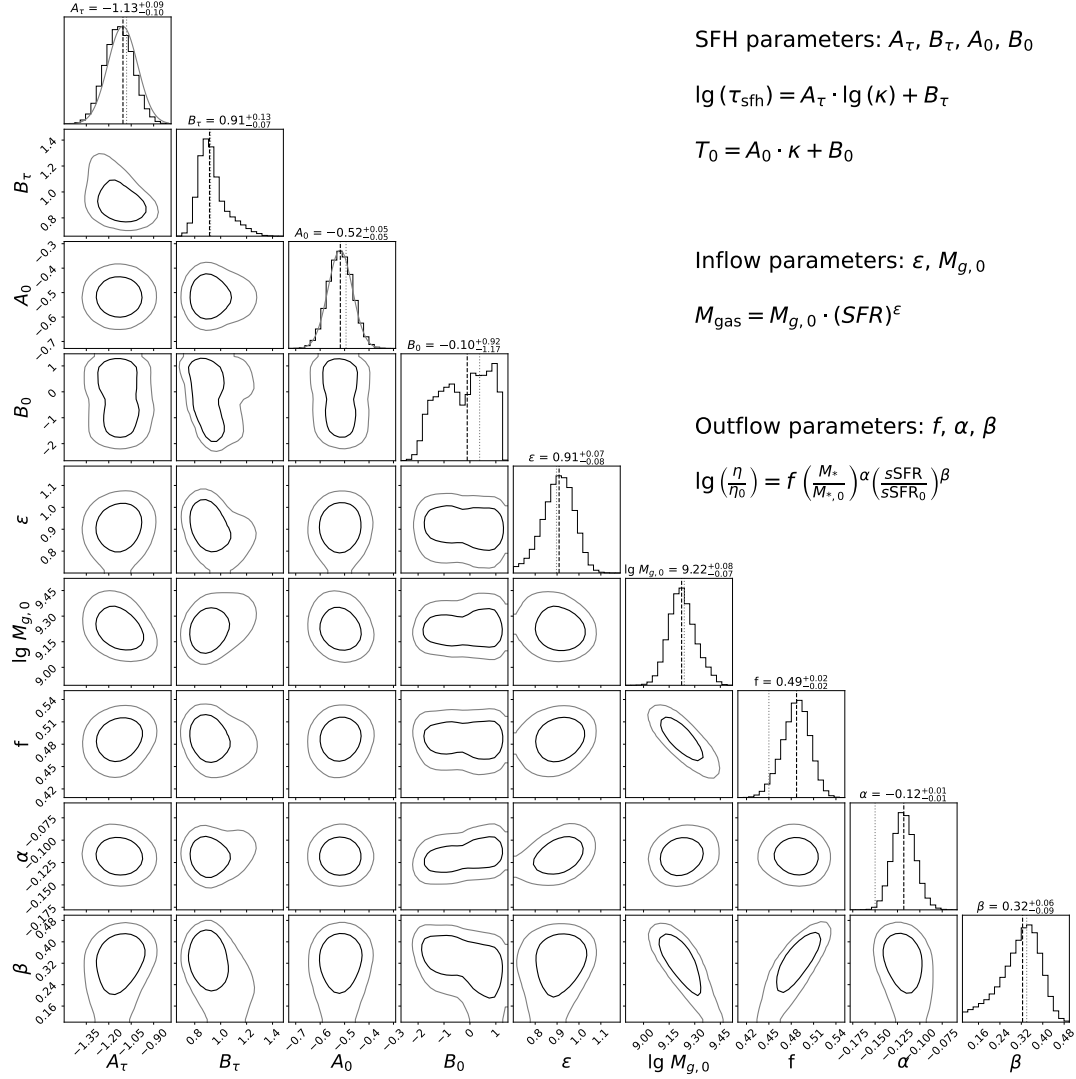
$A_\tau = -1.13^{+0.09}_{-0.10}$

SFH parameters: $A_\tau$, $B_\tau$, $A_0$, $B_0$

$\lg(\tau_{\rm sfh}) = A_\tau \cdot \lg(\kappa) + B_\tau$

$T_0 = A_0 \cdot \kappa + B_0$

$B_\tau = 0.91^{+0.13}_{-0.07}$

$A_0 = -0.52^{+0.05}_{-0.05}$

Inflow parameters: $\varepsilon$, $M_{g,0}$

$M_{\rm gas} = M_{g,0} \cdot (SFR)^\varepsilon$

$B_0 = -0.10^{+0.92}_{-1.17}$

Outflow parameters: $f$, $\alpha$, $\beta$

$\lg\left(\frac{\eta}{\eta_0}\right) = f\left(\frac{M_*}{M_{*,0}}\right)^\alpha \left(\frac{s\rm SFR}{s\rm SFR_0}\right)^\beta$

$\varepsilon = 0.91^{+0.07}_{-0.08}$

$\lg M_{g,0} = 9.22^{+0.08}_{-0.07}$

$f = 0.49^{+0.02}_{-0.02}$

$\alpha = -0.12^{+0.01}_{-0.01}$

$\beta = 0.32^{+0.06}_{-0.09}$

$B_\tau$: 1.4, 1.2, 1.0, 0.8

$A_0$: −0.3, −0.4, −0.5, −0.6, −0.7

$B_0$: 1, 0, −1, −2

$\varepsilon$: 1.1, 1.0, 0.9, 0.8

$\lg M_{g,0}$: 9.45, 9.30, 9.15, 9.00

f: 0.54, 0.51, 0.48, 0.45, 0.42

$\alpha$: −0.075, −0.100, −0.125, −0.150, −0.175

$\beta$: 0.48, 0.40, 0.32, 0.24, 0.16

−1.35 −1.20 −1.05 −0.90
$A_\tau$

0.8 1.0 1.2 1.4
$B_\tau$

−0.7 −0.6 −0.5 −0.4 −0.3
$A_0$

−2 −1 0 1
$B_0$

0.8 0.9 1.0 1.1
$\varepsilon$

9.00 9.15 9.30 9.45
$\lg M_{g,0}$

0.42 0.45 0.48 0.51 0.54
f

−0.175 −0.150 −0.125 −0.100 −0.075
$\alpha$

0.16 0.24 0.32 0.40 0.48
$\beta$